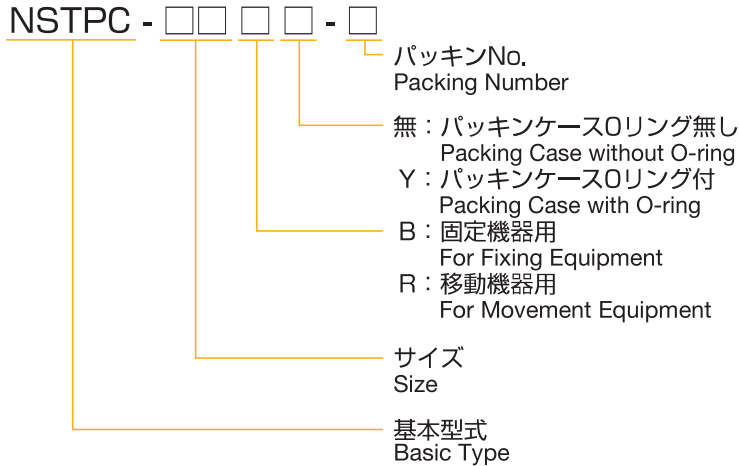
NSTPC - □□ □ □ - □

パッキンNo.
Packing Number

無：パッキンケースOリング無し
Packing Case without O-ring
Y：パッキンケースOリング付
Packing Case with O-ring

B：固定機器用
For Fixing Equipment
R：移動機器用
For Movement Equipment

サイズ
Size

基本型式
Basic Type